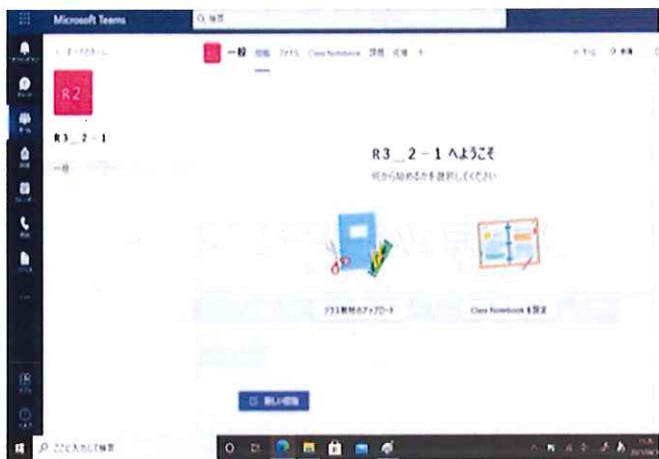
Microsoft Teams

検索

< すべてのチーム

R2

R3＿2－1

一般

一般　投稿　ファイル　Class Notebook　課題　成績　+

R3＿2－1 へようこそ

何から始めるかを選択してください

クラス教材のアップロード

Class Notebook を設定

新しい投稿

ここに入力して検索